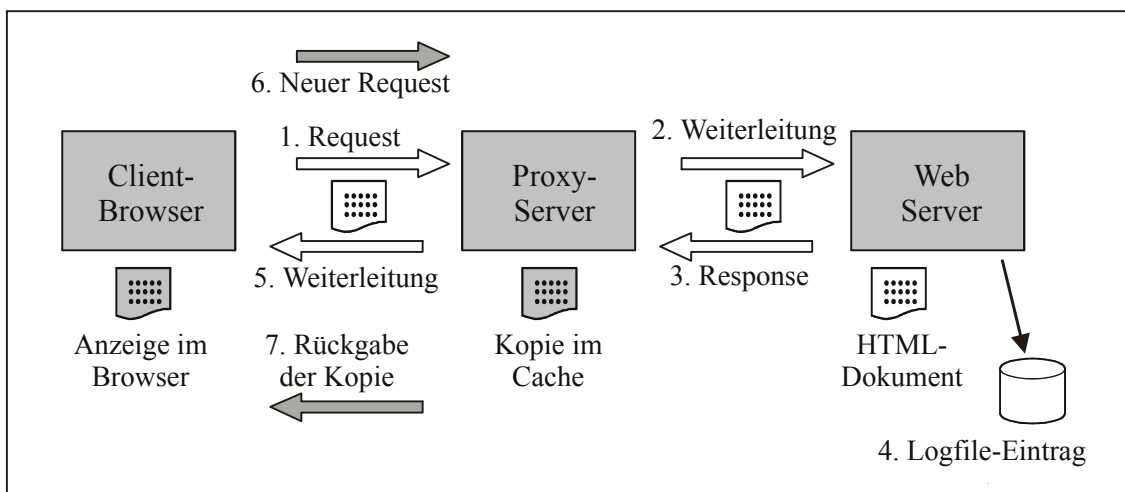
6. Neuer Request

1. Request

2. Weiterleitung

Client-Browser

Proxy-Server

Web Server

5. Weiterleitung

3. Response

Anzeige im Browser

7. Rückgabe der Kopie

Kopie im Cache

HTML-Dokument

4. Logfile-Eintrag